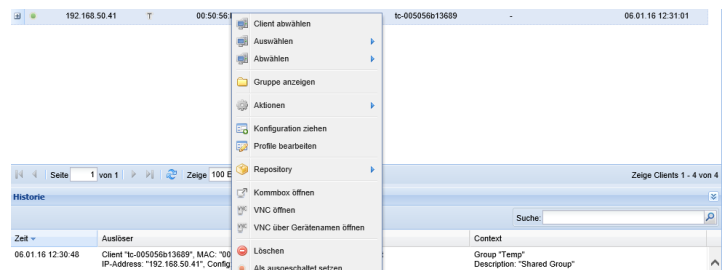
192.168.50.41 T 00:50:56 tc-005056b13689 - 06.01.16 12:31:01

Client abwählen
Auswählen
Abwählen
Gruppe anzeigen
Aktionen
Konfiguration ziehen
Profile bearbeiten
Repository
Kommbox öffnen
VNC öffnen
VNC über Gerätenamen öffnen
Löschen
Als ausgeschaltet setzen

Seite 1 von 1 Zeige 100 E

Zeige Clients 1 - 4 von 4

Historie

Suche:

| Zeit | Auslöser | Context |
|---|---|---|
| 06.01.16 12:30:48 | Client "tc-005056b13689", MAC: "00 IP-Address: "192.168.50.41", Config | Group "Temp" Description: "Shared Group" |